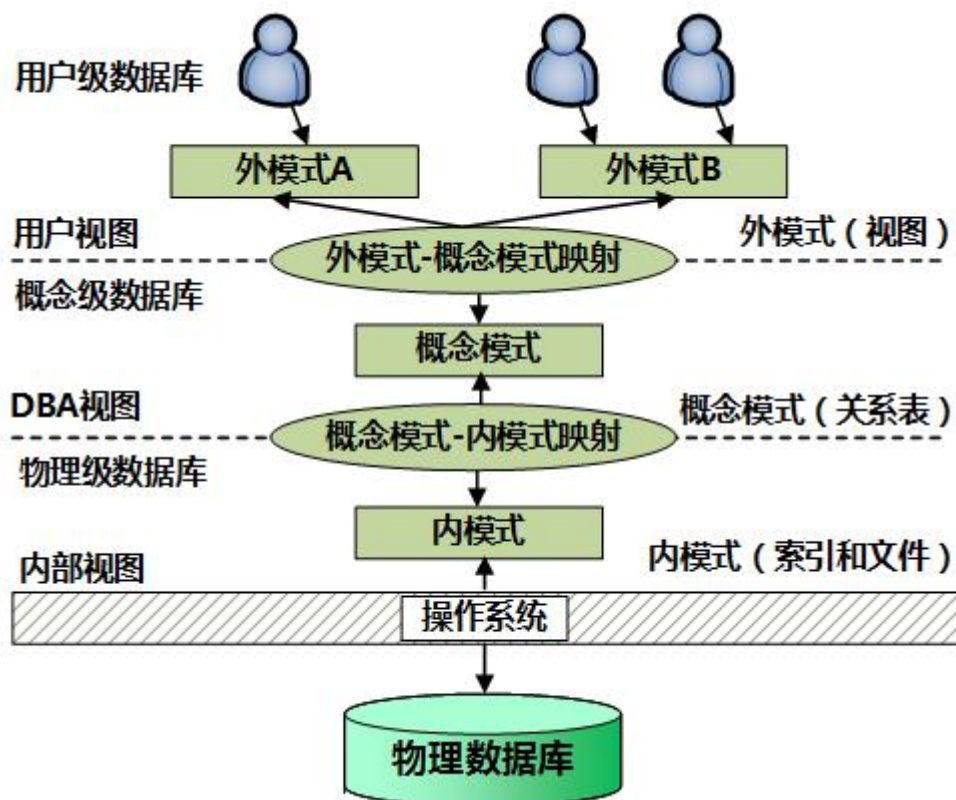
用户级数据库

外模式A

外模式B

用户视图

外模式-概念模式映射

外模式（视图）

概念级数据库

概念模式

DBA视图

概念模式-内模式映射

概念模式（关系表）

物理级数据库

内模式

内模式（索引和文件）

内部视图

操作系统

物理数据库